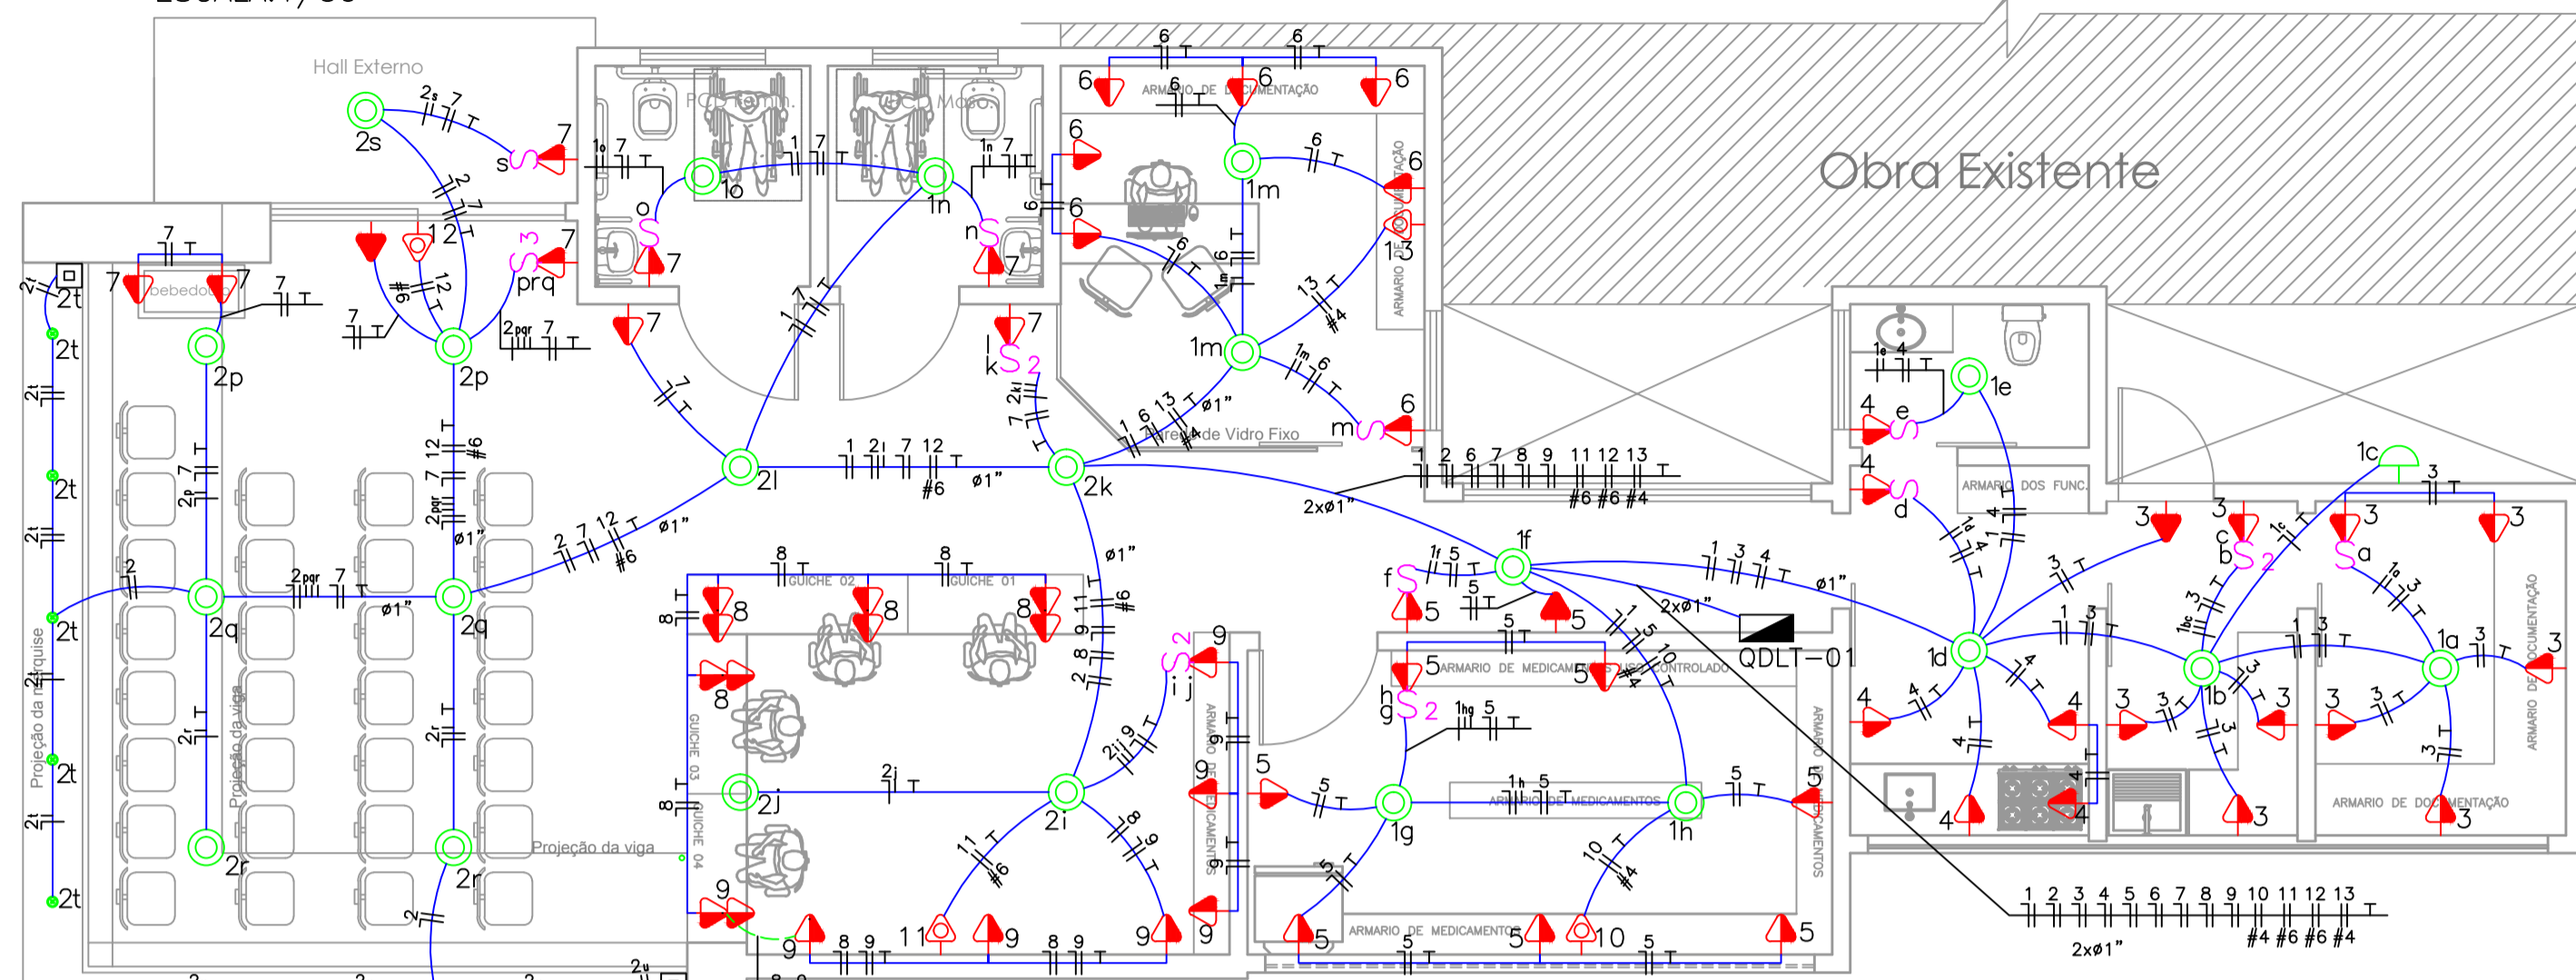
Hall Externo

PCD Femin.

PCD Masc.

ARMARIO DE DOCUMENTAÇÃO

ARMARIO DE DOCUMENTAÇÃO

Obra Existente

bebedouro

Área de Vidro Fixo

ARMARIO DOS FUNC.

GUICHE 02

GUICHE 01

GUICHE 03

GUICHE 04

ARMARIO DE MEDICAMENTOS USO CONTROLADO

ARMARIO DE MEDICAMENTOS

ARMARIO DE MEDICAMENTOS

ARMARIO DE MEDICAMENTOS

ARMARIO DE MEDICAMENTOS

ARMARIO DE DOCUMENTAÇÃO

ARMARIO DE DOCUMENTAÇÃO

QDLT-01

Projeção da marquise

Projeção da viga

Projeção da viga

2s

2t

2p

2p

2q

2q

2r

2r

2l

2k

2j

2i

1o

1n

1m

1m

1f

1e

1d

1c

1b

1a

1g

1h

prq

ø1"

2xø1"

2xø1"

2xø1"

#6

#4

1 2 6 7 8 9 11 12 13

#6 #6 #4

1 2 3 4 5 6 7 8 9 10 11 12 13

#4 #6 #6 #4